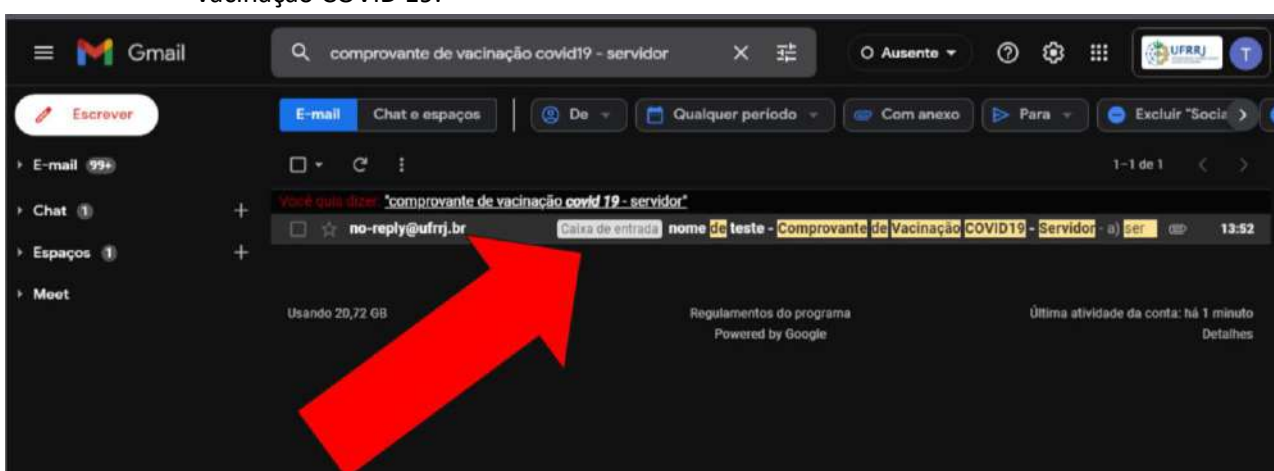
Vacinação COVID-19.

Gmail

comprovante de vacinação covid19 - servidor

Ausente

UFRRJ

T

Escrever

E-mail 99+

Chat 1

Espaços 1

Meet

E-mail

Chat e espaços

De

Qualquer período

Com anexo

Para

Excluir "Socia

1-1 de 1

Você quis dizer: "comprovante de vacinação covid 19 - servidor"

no-reply@ufrrj.br

Caixa de entrada

nome de teste - Comprovante de Vacinação COVID19 - Servidor - a) ser

13:52

Usando 20,72 GB

Regulamentos do programa
Powered by Google

Última atividade da conta: há 1 minuto
Detalhes